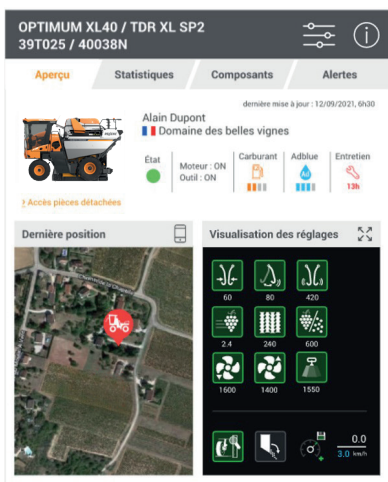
OPTIMUM XL40 / TDR XL SP2
39T025 / 40038N

Aperçu
Statistiques
Composants
Alertes

dernière mise à jour : 12/09/2021, 6h30

Alain Dupont
Domaine des belles vignes

État
Moteur : ON
Outil : ON
Carburant
Adblue
Entretien
13h

Accès pièces détachées

Dernière position

Visualisation des réglages

60
80
420
2.4
240
600
1600
1400
1550

0.0
3.0 km/h